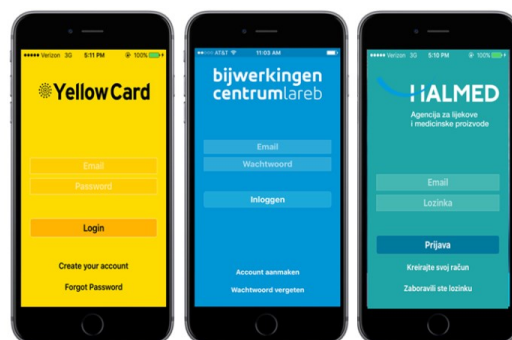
Verizon 3G 5:11 PM 100%

YellowCard

Email

Password

Login

Create your account

Forgot Password

AT&T 11:03 AM

bijwerkingen centrumlareb

Email

Wachtwoord

Inloggen

Account aanmaken

Wachtwoord vergeten

Verizon 3G 5:10 PM 100%

HALMED

Agencija za lijekove i medicinske proizvode

Email

Lozinka

Prijava

Kreirajte svoj račun

Zaboravili ste lozinku